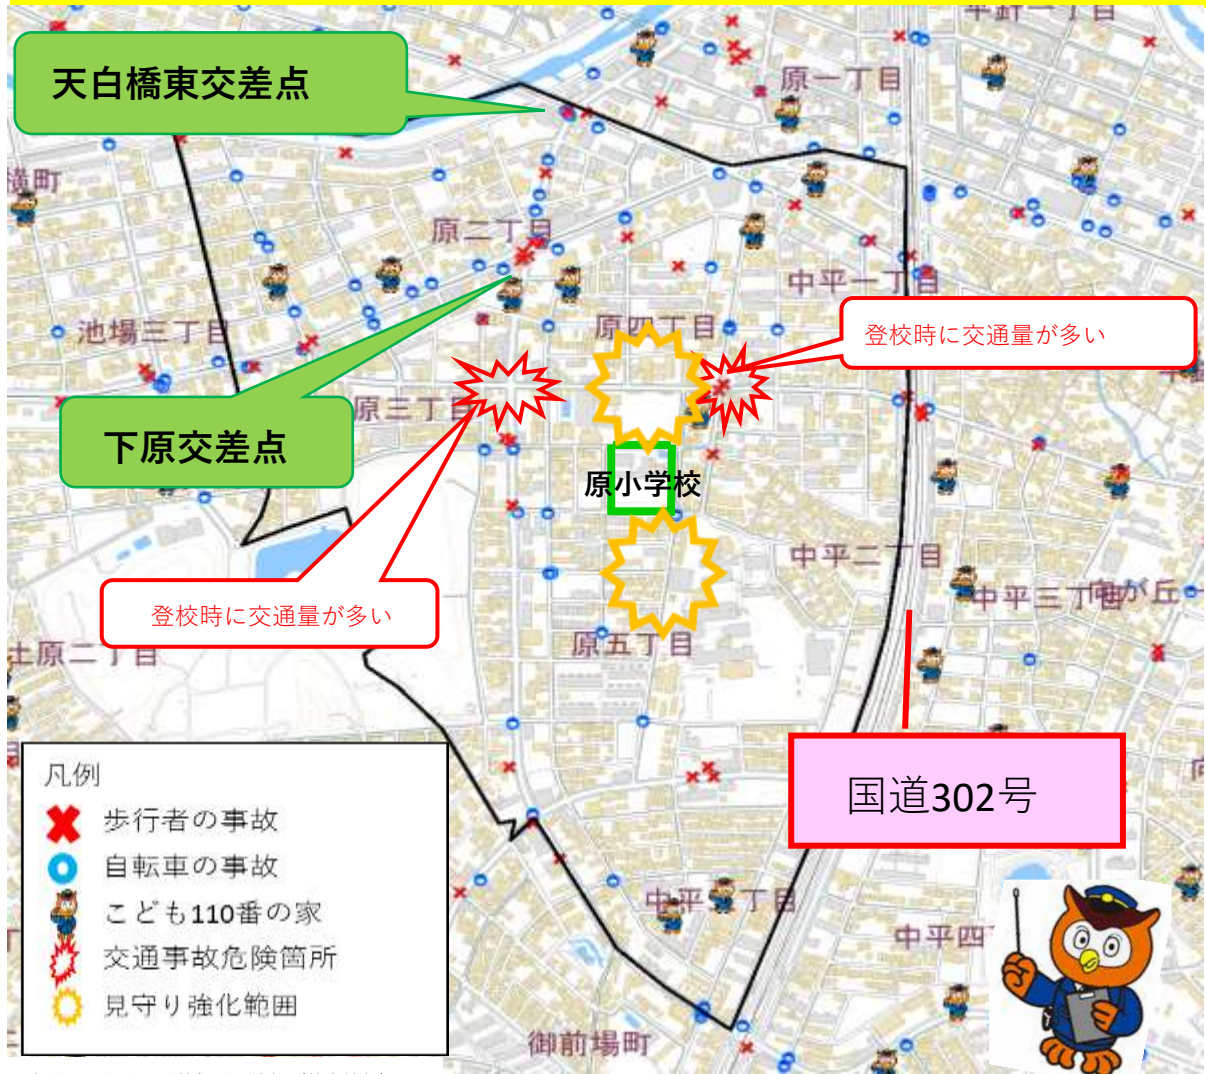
天白橋東交差点

原一丁目

原二丁目

池場三丁目

中平一丁目

原四丁目

登校時に交通量が多い

下原交差点

原三丁目

原小学校

中平二丁目

中平三丁目

登校時に交通量が多い

原五丁目

国道302号

凡例
歩行者の事故
自転車の事故
こども110番の家
交通事故危険箇所
見守り強化範囲

中平五丁目

中平四丁目

御前場町